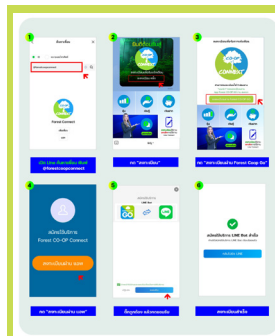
1
เพิ่มเพื่อน
@forestcoopconnect
Forest Connect

เปิด Line ค้นหาเพื่อน เพิ่มไอดี @forestcoopconnect

2
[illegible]

กด "สมัครเรียน"

3
CO-OP CONNECT
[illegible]

กด "สมัครเรียนผ่าน Forest Coop Go"

4
สมัครใช้บริการ
Forest CO-OP Connect
สมัครเรียนผ่าน นอก

กด "สมัครเรียนผ่าน นอก"

5
GO

ยืนยันข้อมูล ผลิตภัณฑ์ที่สนใจ

6
สมัครใช้บริการ LINE Bot สำเร็จ
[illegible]